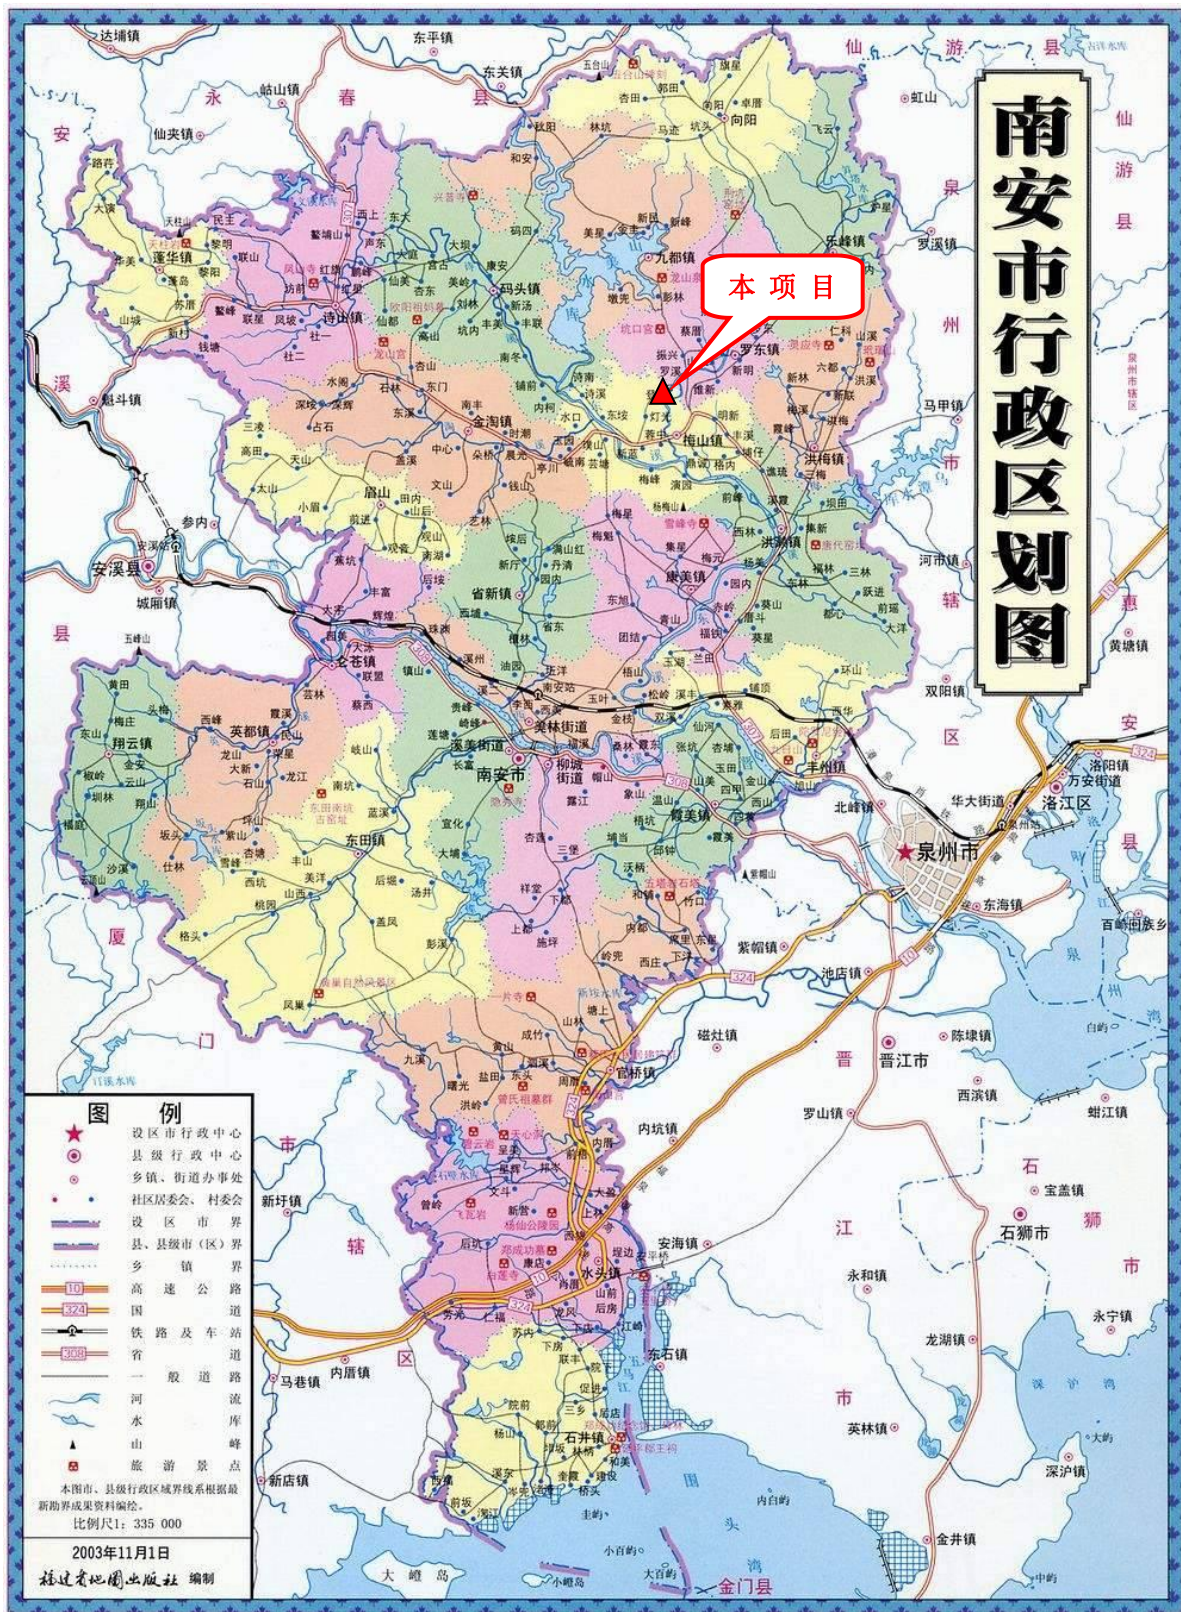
南安市行政区划图

本 项 目

达埔镇 东平镇 东关镇 五台山 仙 游 县 永 春 县 岵山镇 仙夹镇 安 溪 县 虹山 仙 游 县 泉 州 市 辖 区 惠 安 县

九都镇 罗东镇 梅山镇 洪梅镇 乐峰镇 码头镇 诗山镇 金淘镇 蓬华镇 翔云镇 英都镇 眉山镇 省新镇 康美镇 洪濑镇 仑苍镇 溪美街道 柳城街道 美林街道 南安市 丰州镇 霞美镇 东田镇 官桥镇 水头镇 石井镇 灯光

魁斗镇 参内 安溪县 城厢镇 罗溪镇 马甲镇 河市镇 双阳镇 黄塘镇 北峰镇 华大街道 泉州市 洛江区 万安街道 洛阳镇 东海镇 百崎回族乡 紫帽镇 池店镇 磁灶镇 陈埭镇 晋江市 西滨镇 罗山镇 蚶江镇 内坑镇 安海镇 宝盖镇 石狮市 永和镇 永宁镇 龙湖镇 东石镇 英林镇 深沪镇 金井镇 内厝镇 马巷镇 新圩镇 新店镇 金门县 大嶝岛 小嶝 大百屿 小百屿 围头湾 厦 门 市 辖 区 晋 江 市 石 狮 市

图 例
设区市行政中心
县级行政中心
乡镇、街道办事处
社区居委会、村委会
设区市界
县、县级市（区）界
乡镇界
高速公路
国道
铁路及车站
省道
一般道路
河流
水库
山峰
旅游景点
本图市、县级行政区域界线系根据最新勘界成果资料编绘。
比例尺1：335 000
2003年11月1日
福建省地图出版社 编制